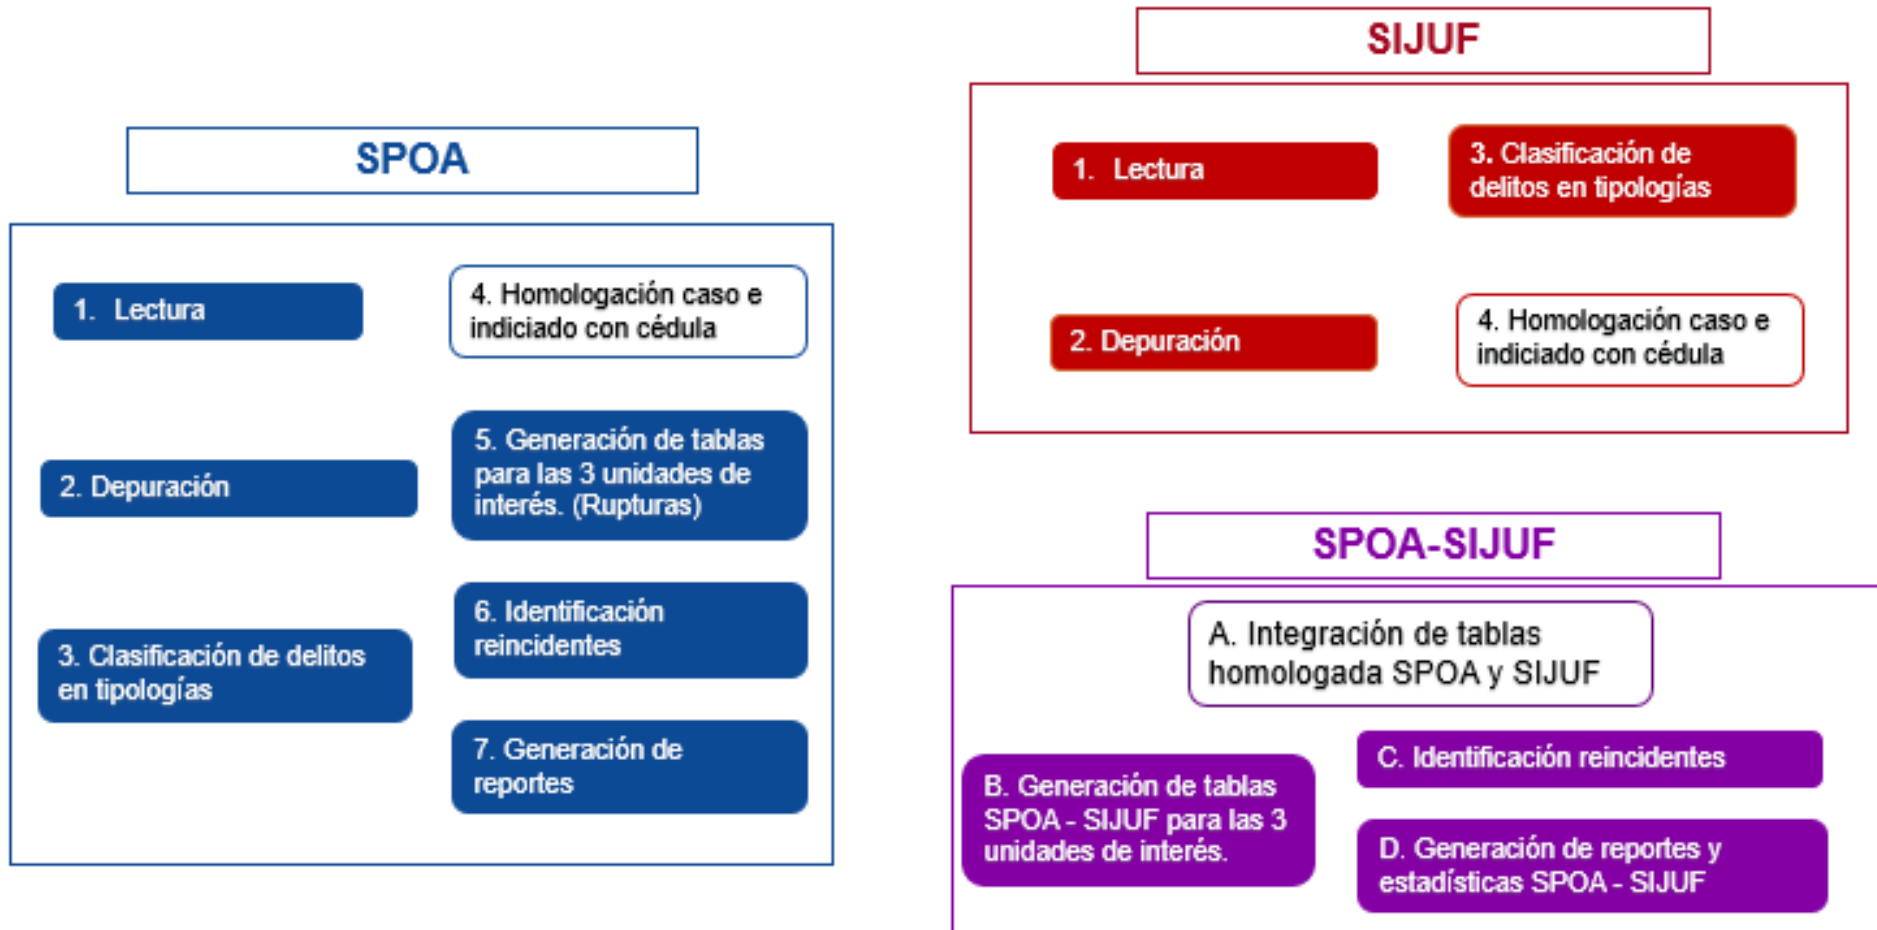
SPOA

1. Lectura

2. Depuración

3. Clasificación de delitos en tipologías

4. Homologación caso e indiciado con cédula

5. Generación de tablas para las 3 unidades de interés. (Rupturas)

6. Identificación reincidentes

7. Generación de reportes

SIJUF

1. Lectura

2. Depuración

3. Clasificación de delitos en tipologías

4. Homologación caso e indiciado con cédula

SPOA-SIJUF

A. Integración de tablas homologada SPOA y SIJUF

B. Generación de tablas SPOA - SIJUF para las 3 unidades de interés.

C. Identificación reincidentes

D. Generación de reportes y estadísticas SPOA - SIJUF